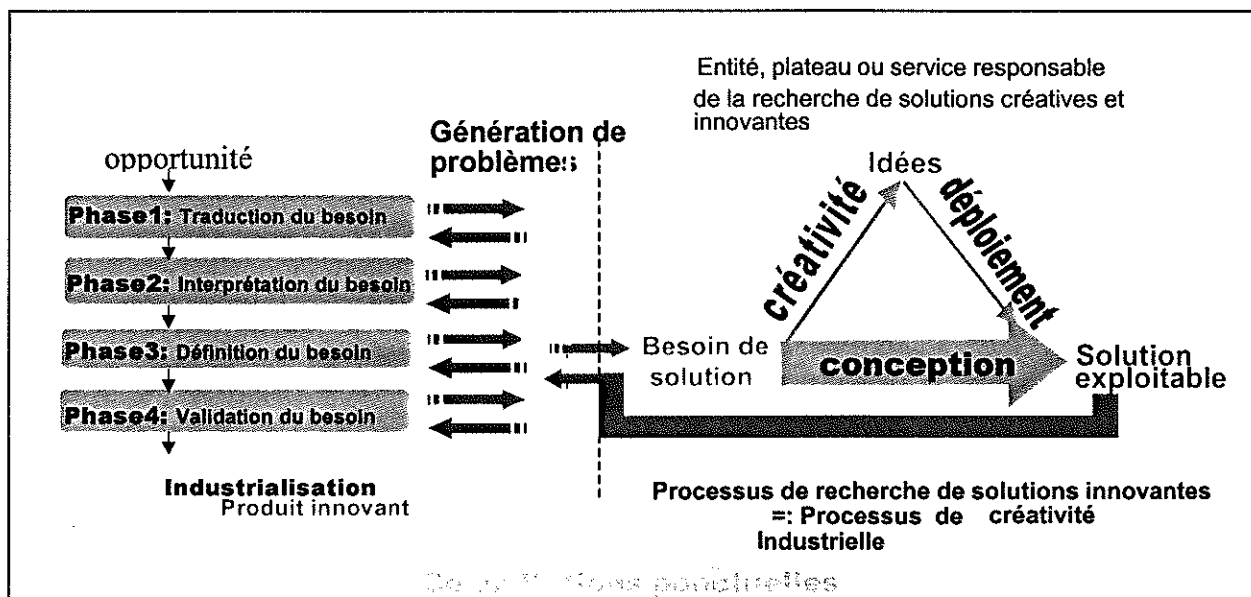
Entité, plateau ou service responsable de la recherche de solutions créatives et innovantes

Génération de problèmes

opportunité

Phase1: Traduction du besoin

Phase2: Interprétation du besoin

Phase3: Définition du besoin

Phase4: Validation du besoin

Industrialisation
Produit innovant

Idées

créativité

déploiement

Besoin de solution

conception

Solution exploitable

Processus de recherche de solutions innovantes =: Processus de créativité Industrielle

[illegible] ponctuelles